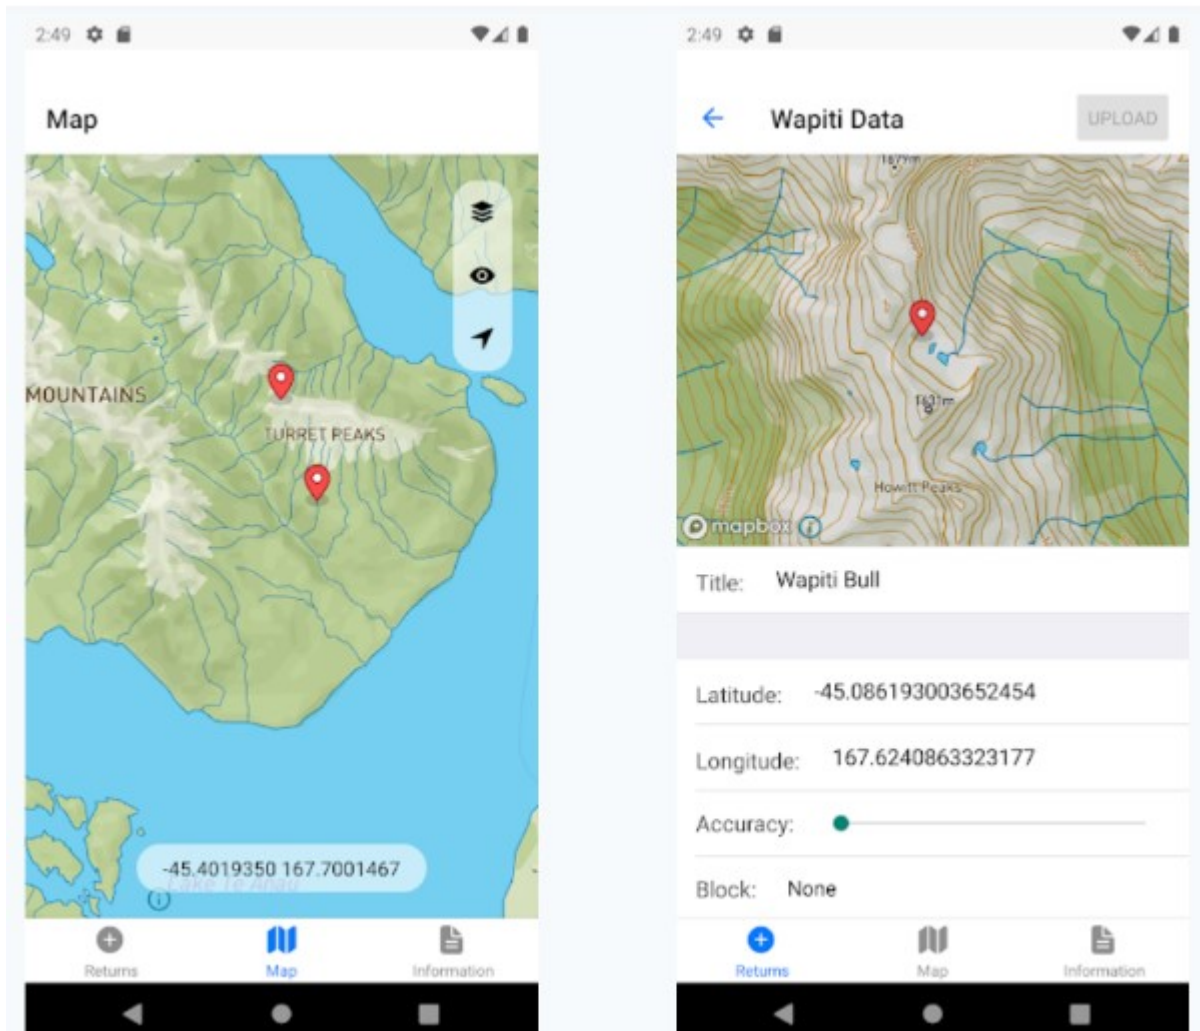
2:49

Map

MOUNTAINS

TURRET PEAKS

-45.4019350 167.7001467

Lake Te Anau

Returns Map Information

2:49

Wapiti Data

UPLOAD

1677m

1631m

Howitt Peaks

mapbox

Title: Wapiti Bull

Latitude: -45.086193003652454

Longitude: 167.6240863323177

Accuracy:

Block: None

Returns Map Information